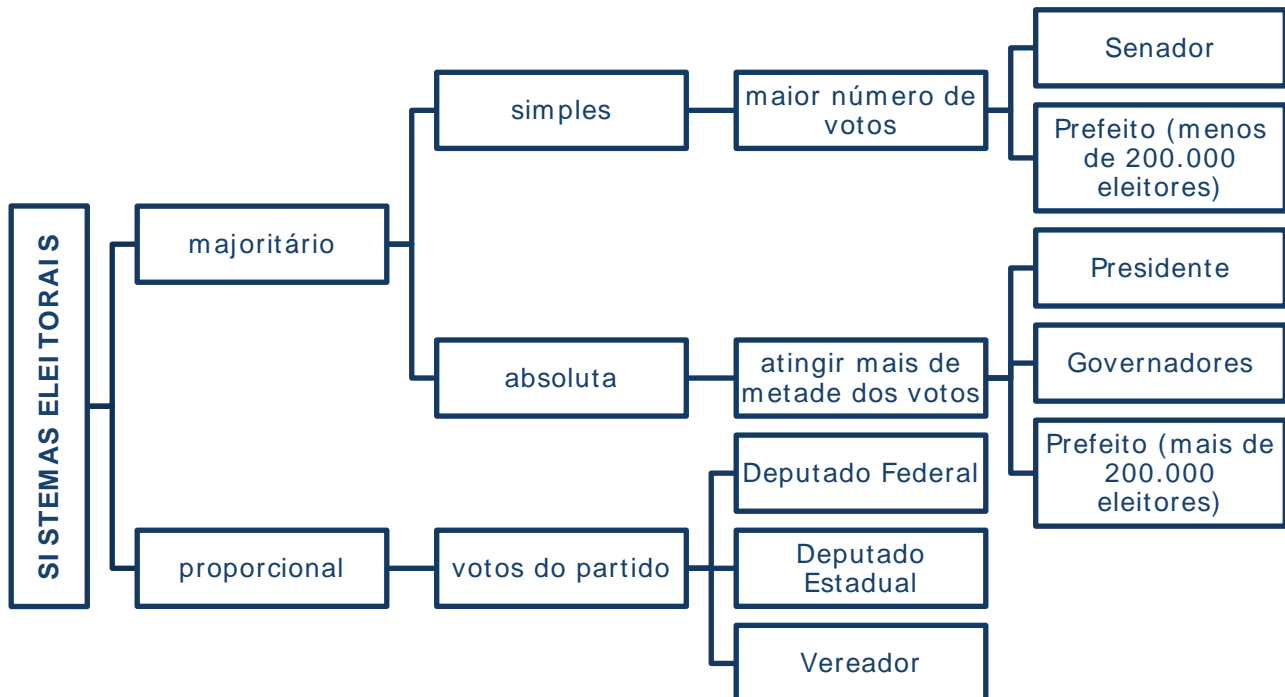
SISTEMAS ELEITORAIS

majoritário

simples

maior número de votos

Senador

Prefeito (menos de 200.000 eleitores)

absoluta

atingir mais de metade dos votos

Presidente

Governadores

Prefeito (mais de 200.000 eleitores)

proporcional

votos do partido

Deputado Federal

Deputado Estadual

Vereador